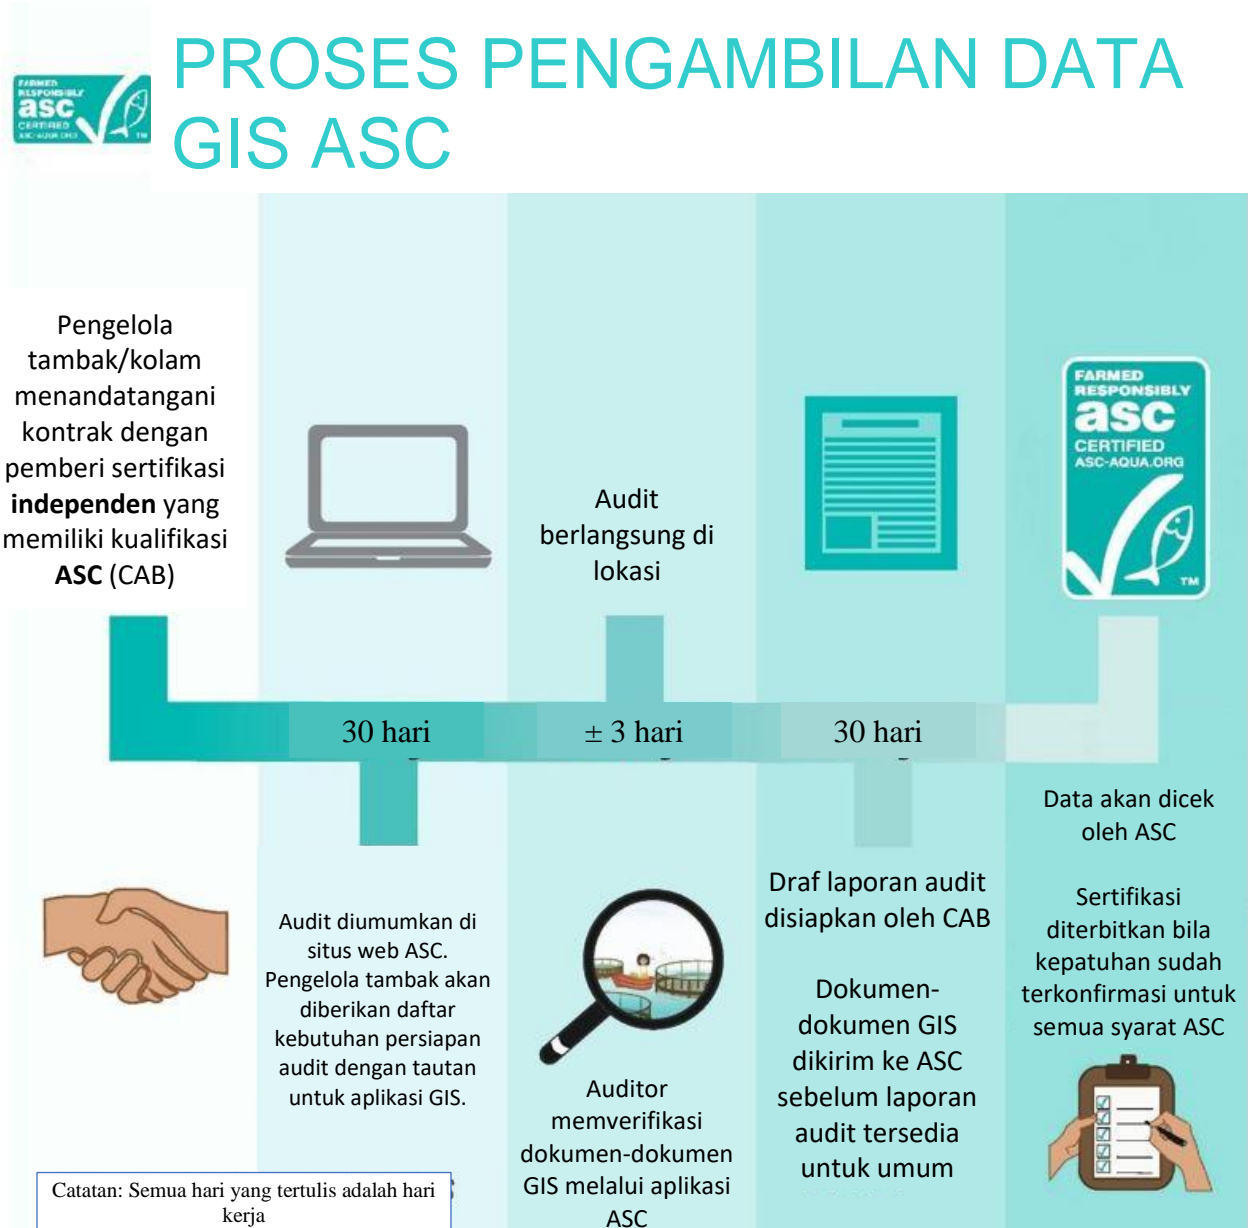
FARMED RESPONSIBLY asc CERTIFIED ASC-AQUA.ORG

PROSES PENGAMBILAN DATA GIS ASC

Pengelola tambak/kolam menandatangani kontrak dengan pemberi sertifikasi **independen** yang memiliki kualifikasi **ASC** (CAB)

Audit berlangsung di lokasi

FARMED RESPONSIBLY asc CERTIFIED ASC-AQUA.ORG TM

30 hari

± 3 hari

30 hari

Data akan dicek oleh ASC

Sertifikasi diterbitkan bila kepatuhan sudah terkonfirmasi untuk semua syarat ASC

Audit diumumkan di situs web ASC. Pengelola tambak akan diberikan daftar kebutuhan persiapan audit dengan tautan untuk aplikasi GIS.

Draf laporan audit disiapkan oleh CAB

Dokumen-dokumen GIS dikirim ke ASC sebelum laporan audit tersedia untuk umum

Auditor memverifikasi dokumen-dokumen GIS melalui aplikasi ASC

Catatan: Semua hari yang tertulis adalah hari kerja